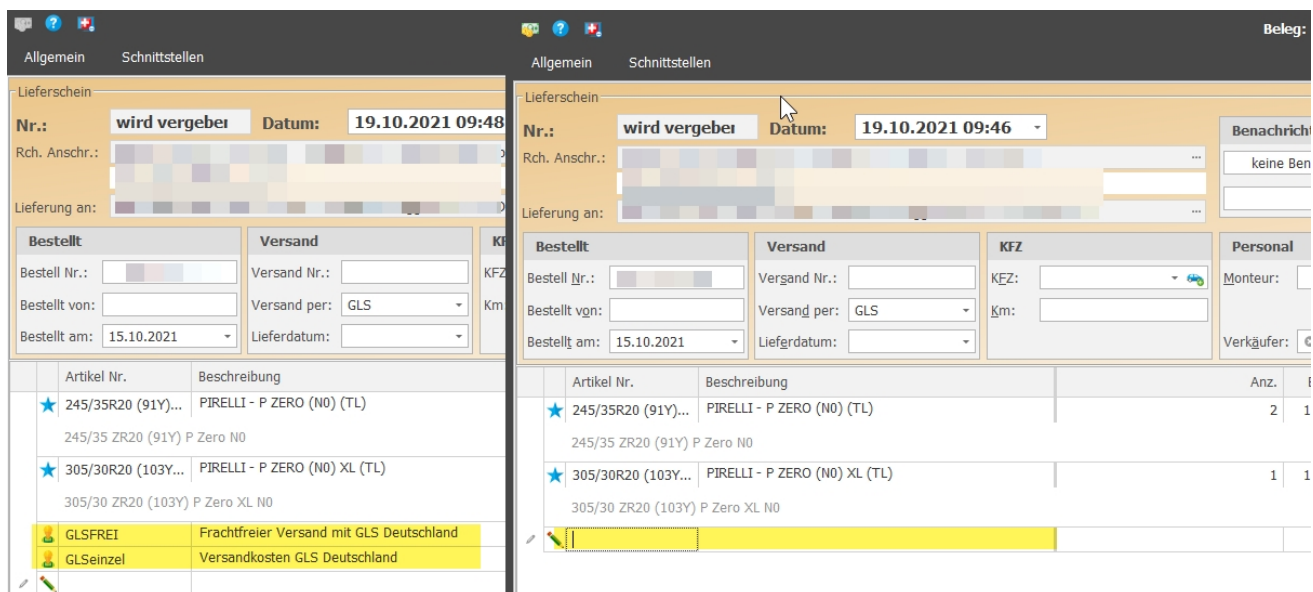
Allgemein Schnittstellen

Lieferschein

Nr.: wird vergeber Datum: 19.10.2021 09:48

Rch. Anschr.:

Lieferung an:

Bestellt

Bestell Nr.:

Bestellt von:

Bestellt am: 15.10.2021

Versand

Versand Nr.:

Versand per: GLS

Lieferdatum:

KF

KFZ

Km

| Artikel Nr. | Beschreibung |
|---|---|
| 245/35R20 (91Y)... | PIRELLI - P ZERO (N0) (TL) |
| 245/35 ZR20 (91Y) P Zero N0 | |
| 305/30R20 (103Y... | PIRELLI - P ZERO (N0) XL (TL) |
| 305/30 ZR20 (103Y) P Zero XL N0 | |
| GLSFREI | Frachtfreier Versand mit GLS Deutschland |
| GLSeinzel | Versandkosten GLS Deutschland |

Beleg:

Allgemein Schnittstellen

Lieferschein

Nr.: wird vergeber Datum: 19.10.2021 09:46

Rch. Anschr.:

Lieferung an:

Benachricht

keine Ben

Bestellt

Bestell Nr.:

Bestellt von:

Bestellt am: 15.10.2021

Versand

Versand Nr.:

Versand per: GLS

Lieferdatum:

KFZ

KFZ:

Km:

Personal

Monteur:

Verkäufer:

| Artikel Nr. | Beschreibung | Anz. | E |
|---|---|---|---|
| 245/35R20 (91Y)... | PIRELLI - P ZERO (N0) (TL) | 2 | 1 |
| 245/35 ZR20 (91Y) P Zero N0 | | | |
| 305/30R20 (103Y... | PIRELLI - P ZERO (N0) XL (TL) | 1 | 1 |
| 305/30 ZR20 (103Y) P Zero XL N0 | | | |